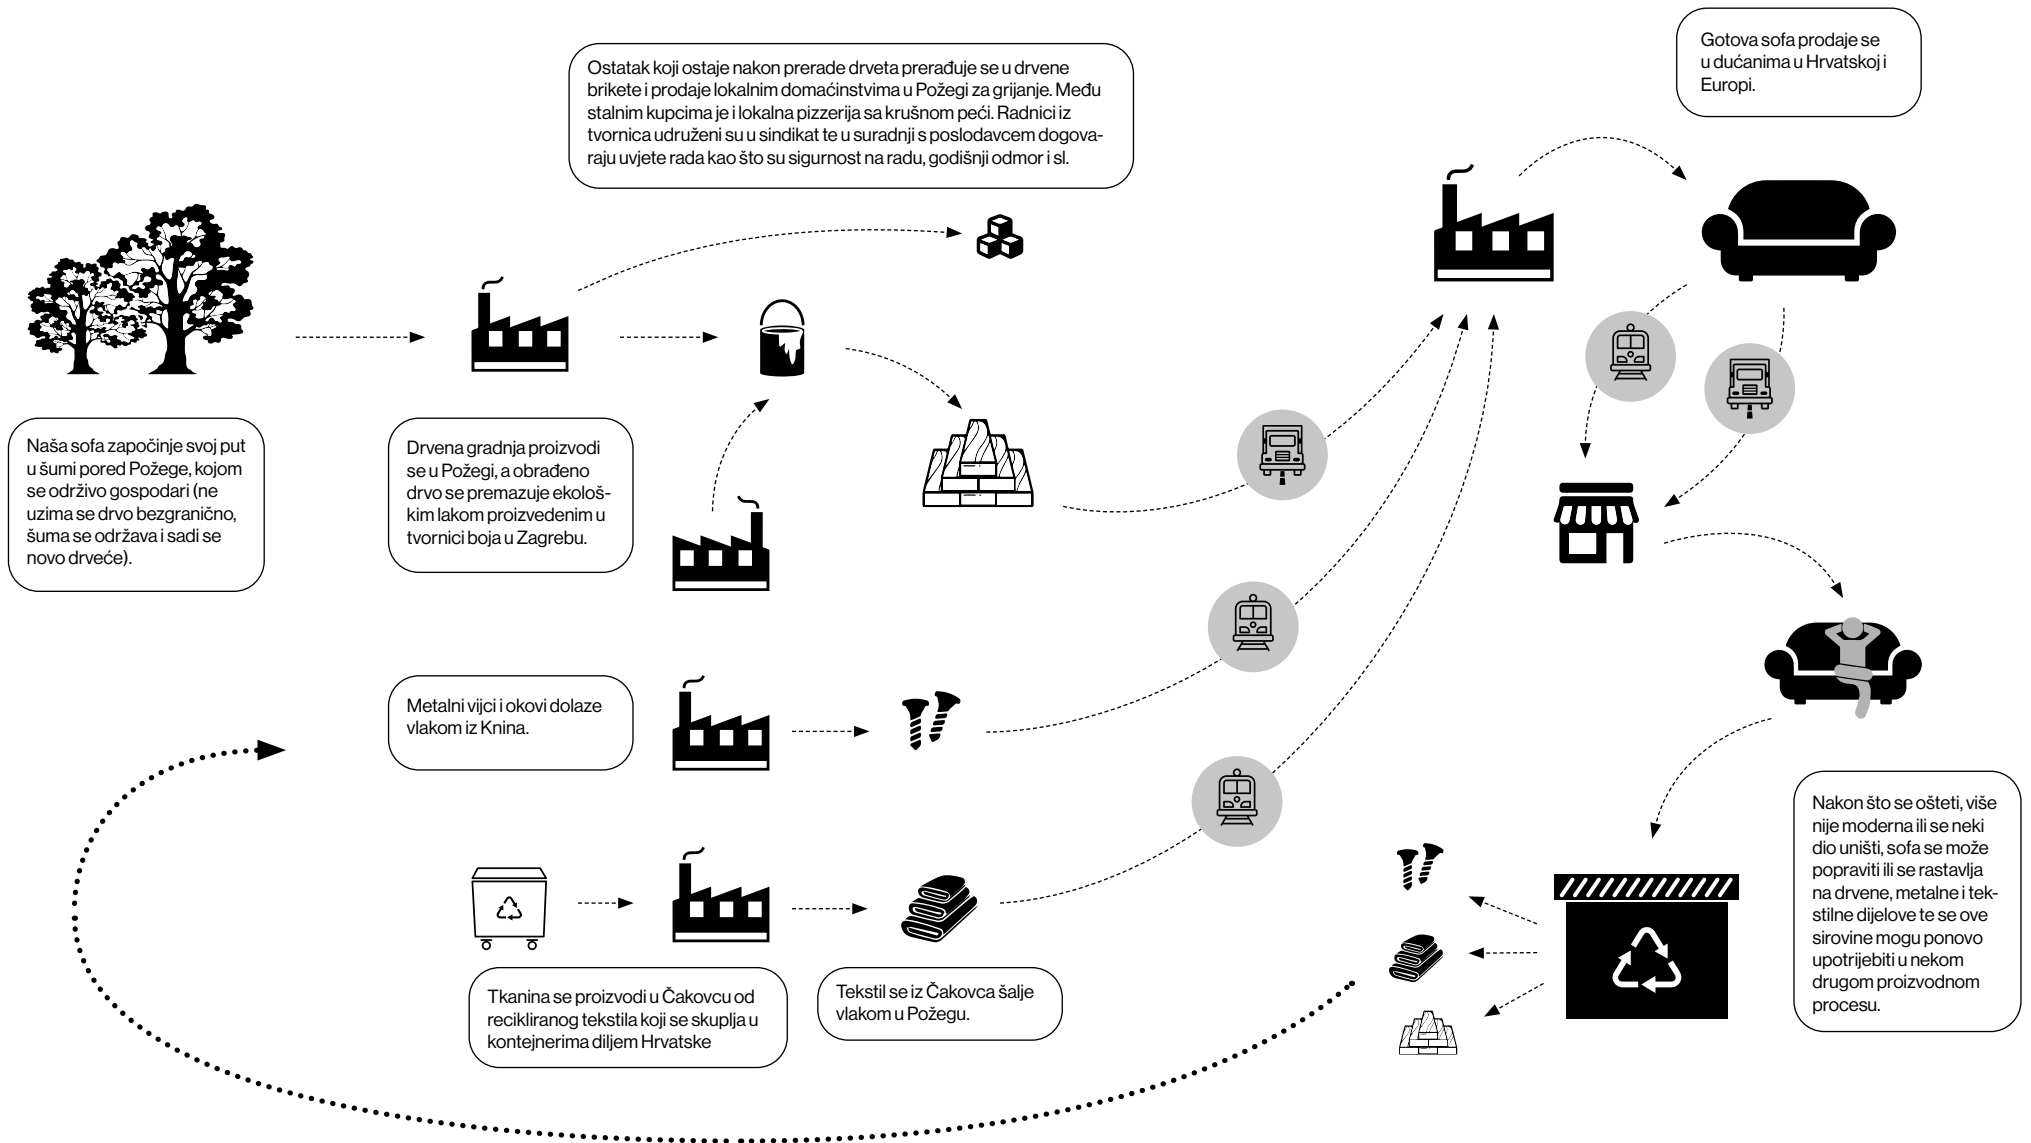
Ostatak koji ostaje nakon prerade drveta prerađuje se u drvene brikete i prodaje lokalnim domaćinstvima u Požegi za grijanje. Među stalnim kupcima je i lokalna pizzerija sa krušnom peći. Radnici iz tvornica udruženi su u sindikat te u suradnji s poslodavcem dogovaraju uvjete rada kao što su sigurnost na radu, godišnji odmor i sl.

Gotova sofa prodaje se u dućanima u Hrvatskoj i Europi.

Naša sofa započinje svoj put u šumi pored Požege, kojom se održivo gospodari (ne uzima se drvo bezgranično, šuma se održava i sadi se novo drveće).

Drvena gradnja proizvodi se u Požegi, a obrađeno drvo se premazuje ekološkim lakom proizvedenim u tvornici boja u Zagrebu.

Metalni vijci i okovi dolaze vlakom iz Knina.

Nakon što se ošteti, više nije moderna ili se neki dio uništi, sofa se može popraviti ili se rastavlja na drvene, metalne i tekstilne dijelove te se ove sirovine mogu ponovo upotrijebiti u nekom drugom proizvodnom procesu.

Tkanina se proizvodi u Čakovcu od recikliranog tekstila koji se skuplja u kontejnerima diljem Hrvatske

Tekstil se iz Čakovca šalje vlakom u Požegu.